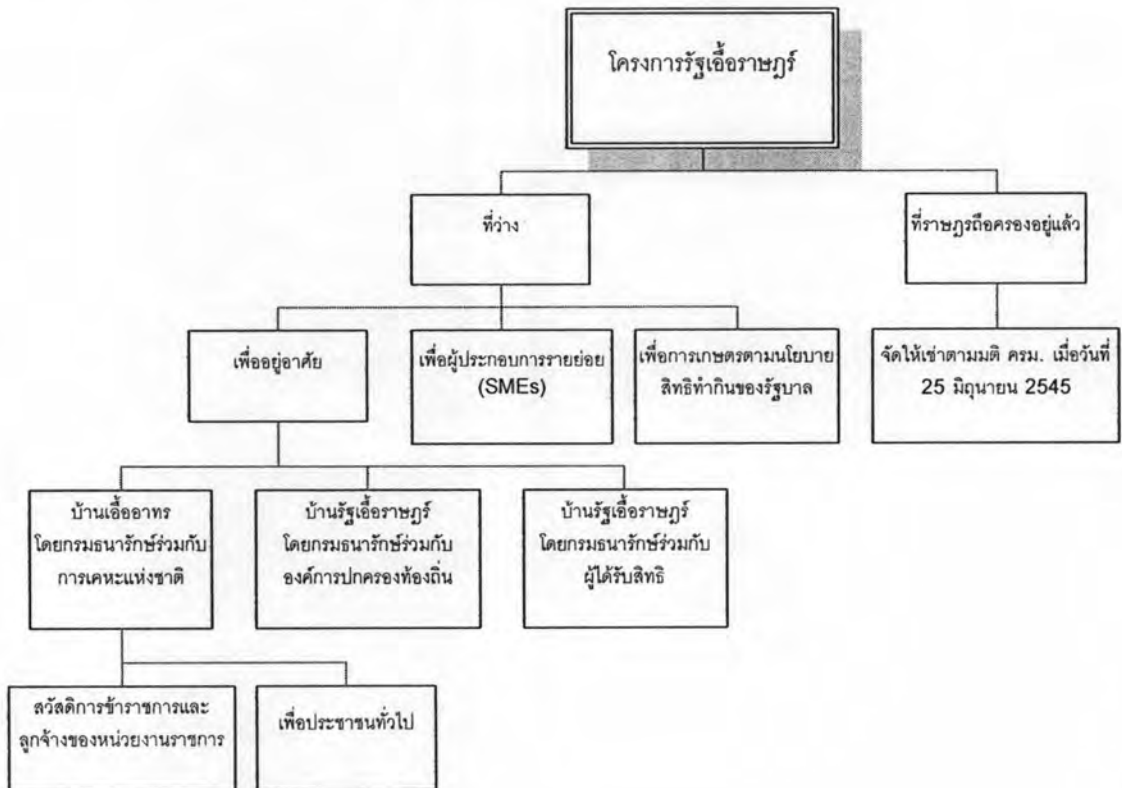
โครงการรัฐเอื้อราษฎร์

ที่ว่าง

ที่ราษฎรถือครองอยู่แล้ว

เพื่ออยู่อาศัย

เพื่อผู้ประกอบการรายย่อย (SMEs)

เพื่อการเกษตรตามนโยบายสิทธิทำกินของรัฐบาล

จัดให้เช่าตามมติ ครม. เมื่อวันที่ 25 มิถุนายน 2545

บ้านเอื้ออาทร โดยกรมธนารักษ์ร่วมกับการเคหะแห่งชาติ

บ้านรัฐเอื้อราษฎร์ โดยกรมธนารักษ์ร่วมกับองค์การปกครองท้องถิ่น

บ้านรัฐเอื้อราษฎร์ โดยกรมธนารักษ์ร่วมกับผู้ได้รับสิทธิ

สวัสดิการข้าราชการและลูกจ้างของหน่วยงานราชการ

เพื่อประชาชนทั่วไป